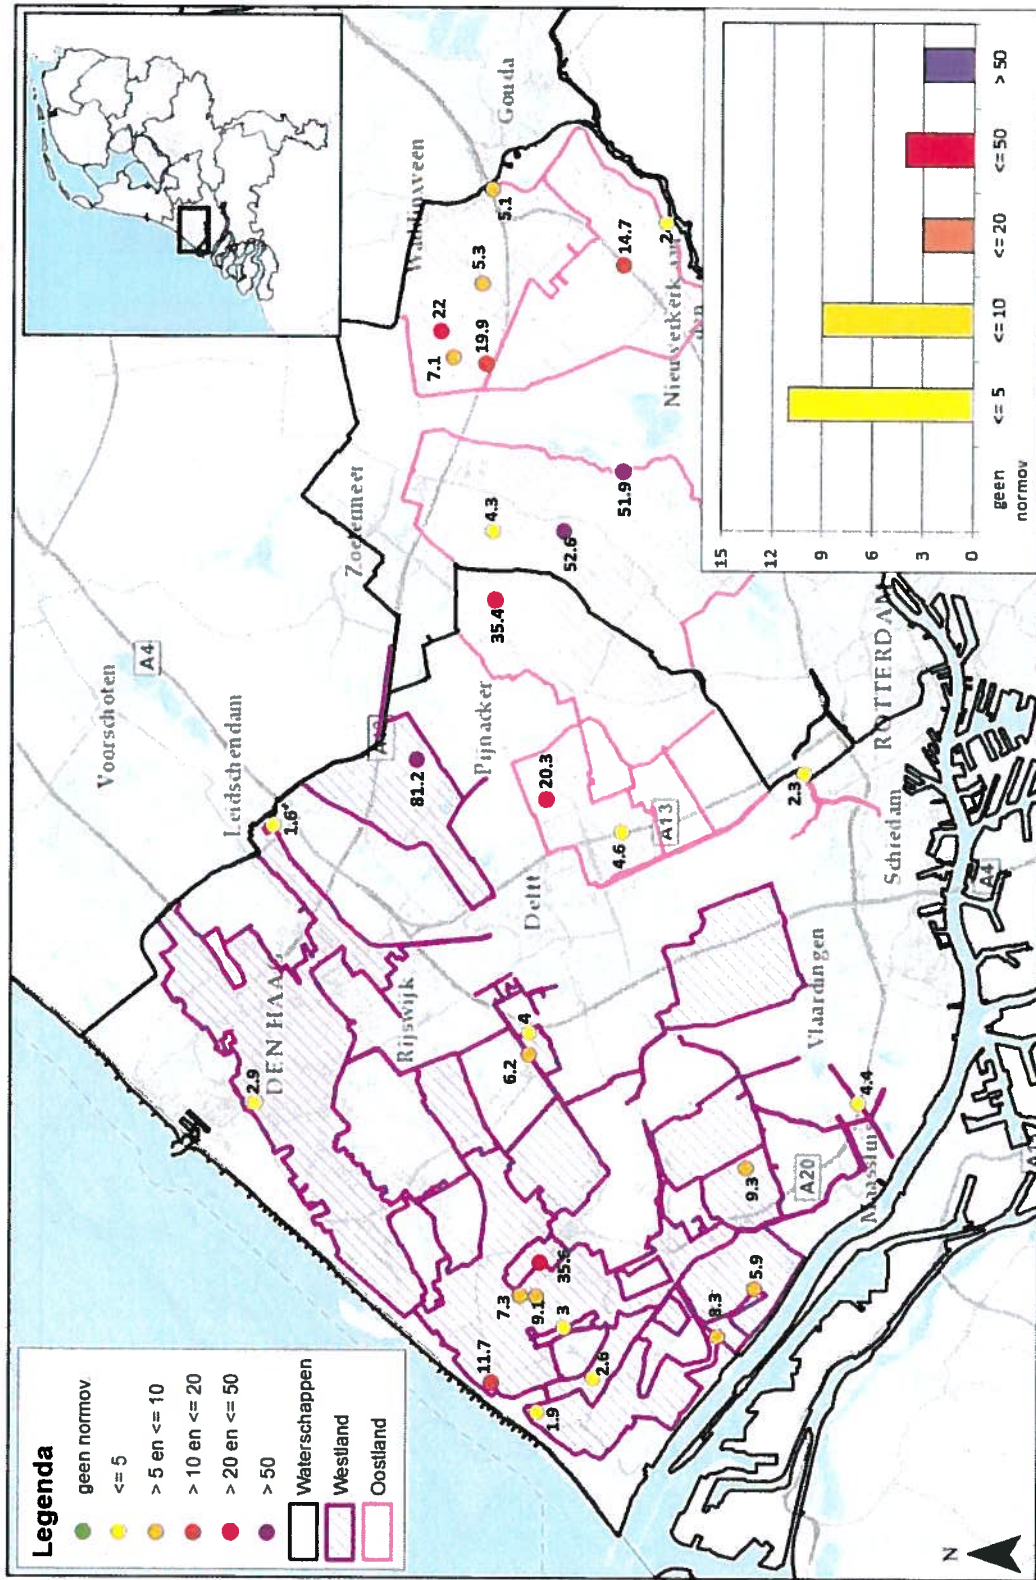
Legenda
geen normov
<= 5
> 5 en <= 10
> 10 en <= 20
> 20 en <= 50
> 50
Waterschappen
Westland
Oostland

15
12
9
6
3
0
geen normov
<= 5
<= 10
<= 20
<= 50
> 50

Gouda
Waddinxveen
Zoetermeer
Voorschoten
Leidschendam
Pijnacker
DEN HAAG
Rijswijk
Delft
ROTTERDAM
Schiedam
Vlaardingen
Maassluis
Nieuwerkerk aan den
A4
A13
A20
A4

5.1
5.3
22
7.1
19.9
14.7
2
4.3
51.9
52.6
35.4
81.2
20.3
4.6
2.3
1.6
2.9
4
6.2
4.4
9.3
35.5
7.3
9.1
3
11.7
2.6
1.9
8.3
5.9

N